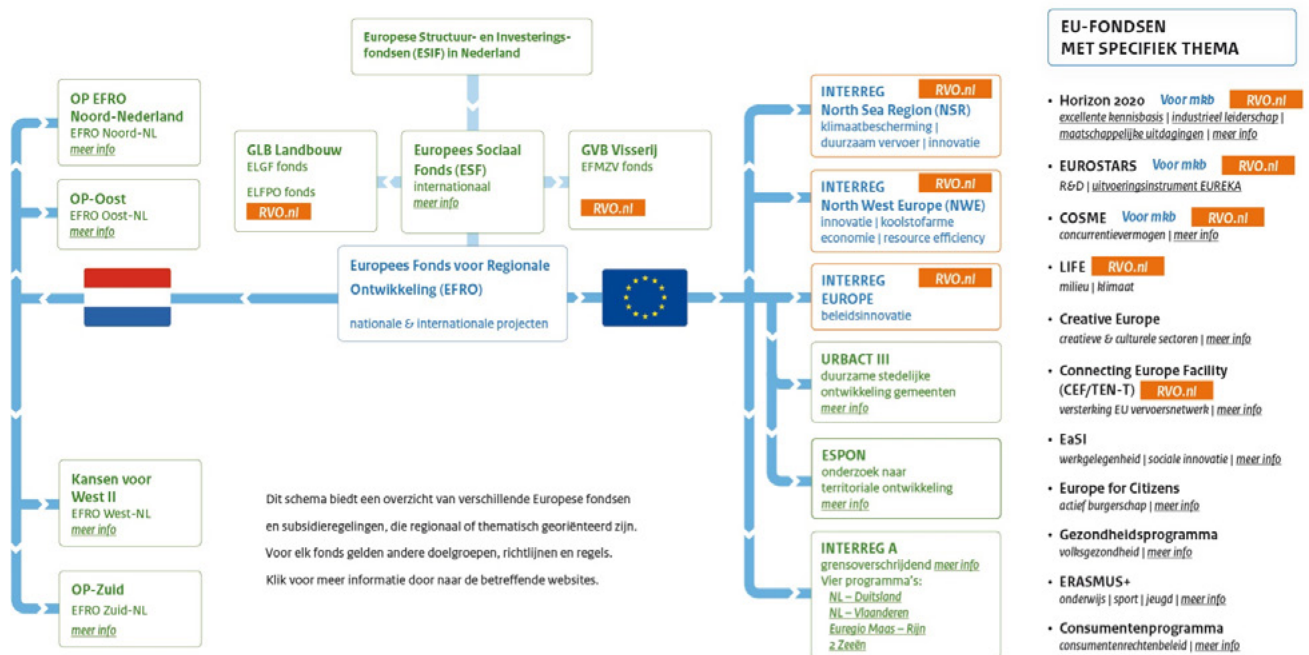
Europese Structuur- en Investeringsfondsen (ESIF) in Nederland

OP EFRO Noord-Nederland
EFRO Noord-NL
meer info

OP-Oost
EFRO Oost-NL
meer info

GLB Landbouw
ELGF fonds
ELFPO fonds
RVO.nl

Europees Sociaal Fonds (ESF)
internationaal
meer info

GVB Visserij
EFMZV fonds
RVO.nl

Europees Fonds voor Regionale Ontwikkeling (EFRO)
nationale & internationale projecten

Kansen voor West II
EFRO West-NL
meer info

OP-Zuid
EFRO Zuid-NL
meer info

Dit schema biedt een overzicht van verschillende Europese fondsen en subsidieregelingen, die regionaal of thematisch georiënteerd zijn. Voor elk fonds gelden andere doelgroepen, richtlijnen en regels. Klik voor meer informatie door naar de betreffende websites.

INTERREG RVO.nl
North Sea Region (NSR)
klimaatbescherming | duurzaam vervoer | innovatie

INTERREG RVO.nl
North West Europe (NWE)
innovatie | koolstofarme economie | resource efficiency

INTERREG RVO.nl
EUROPE
beleidsinnovatie

URBACT III
duurzame stedelijke ontwikkeling gemeenten
meer info

ESPON
onderzoek naar territoriale ontwikkeling
meer info

INTERREG A
grensoverschrijdend meer info
Vier programma's:
NL – Duitsland
NL – Vlaanderen
Euregio Maas – Rijn
2 Zeeën

EU-FONDSEN MET SPECIFIEK THEMA

• Horizon 2020 Voor mkb RVO.nl
excellente kennisbasis | industrieel leiderschap | maatschappelijke uitdagingen | meer info

• EUROSTARS Voor mkb RVO.nl
R&D | uitvoeringsinstrument EUREKA

• COSME Voor mkb RVO.nl
concurrentievermogen | meer info

• LIFE RVO.nl
milieu | klimaat

• Creative Europe
creatieve & culturele sectoren | meer info

• Connecting Europe Facility (CEF/TEN-T) RVO.nl
versterking EU vervoersnetwerk | meer info

• EaSI
werkgelegenheid | sociale innovatie | meer info

• Europe for Citizens
actief burgerschap | meer info

• Gezondheidsprogramma
volksgezondheid | meer info

• ERASMUS+
onderwijs | sport | jeugd | meer info

• Consumentenprogramma
consumentenrechtenbeleid | meer info